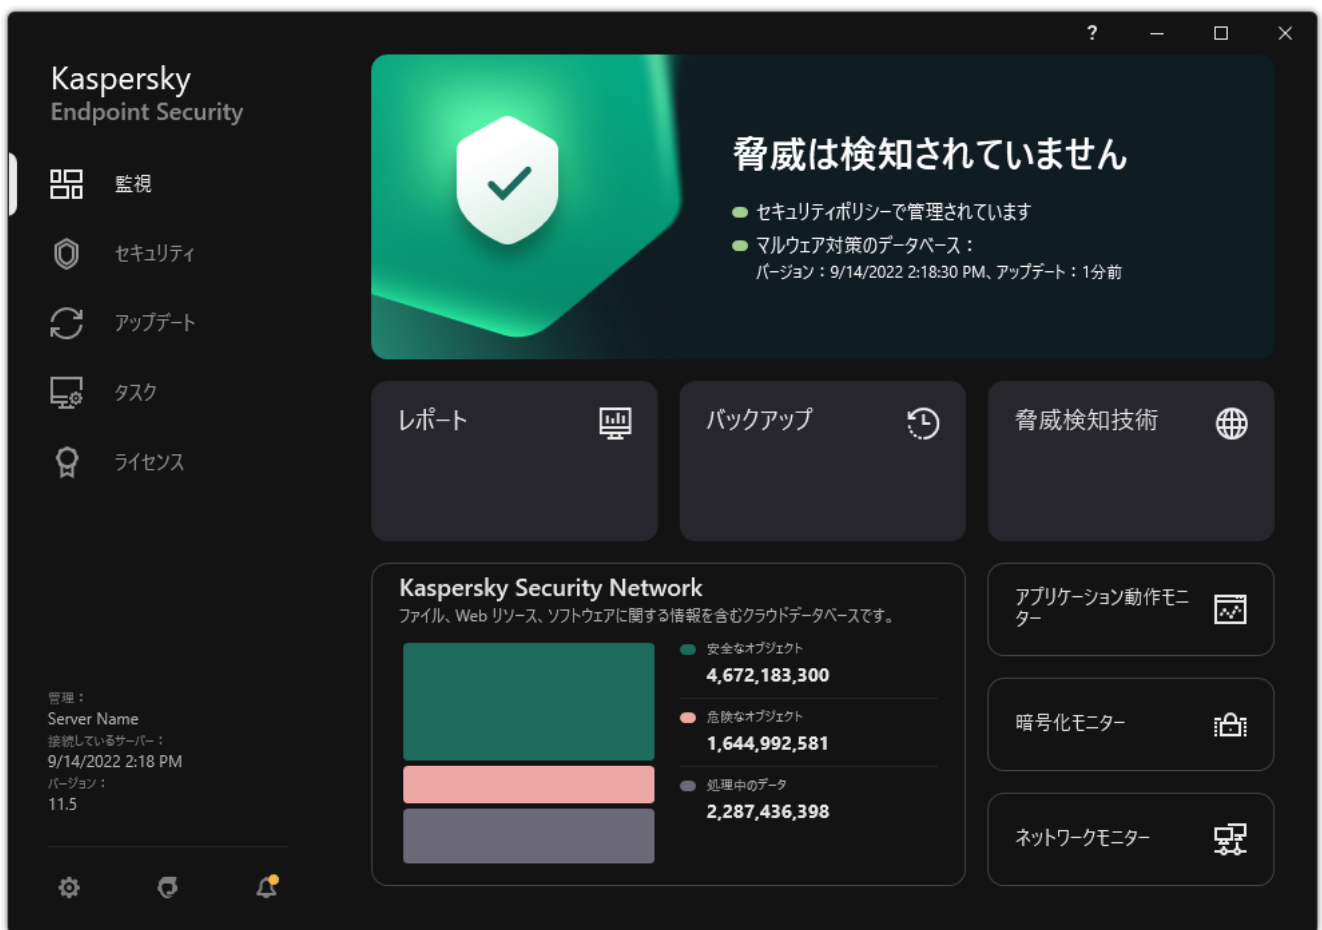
?

Kaspersky
Endpoint Security

監視

セキュリティ

アップデート

タスク

ライセンス

管理：
Server Name
接続しているサーバー：
9/14/2022 2:18 PM
バージョン：
11.5

脅威は検知されていません

セキュリティポリシーで管理されています
マルウェア対策のデータベース：
バージョン：9/14/2022 2:18:30 PM、アップデート：1分前

レポート

バックアップ

脅威検知技術

Kaspersky Security Network
ファイル、Web リソース、ソフトウェアに関する情報を含むクラウドデータベースです。

安全なオブジェクト
4,672,183,300

危険なオブジェクト
1,644,992,581

処理中のデータ
2,287,436,398

アプリケーション動作モニター

暗号化モニター

ネットワークモニター